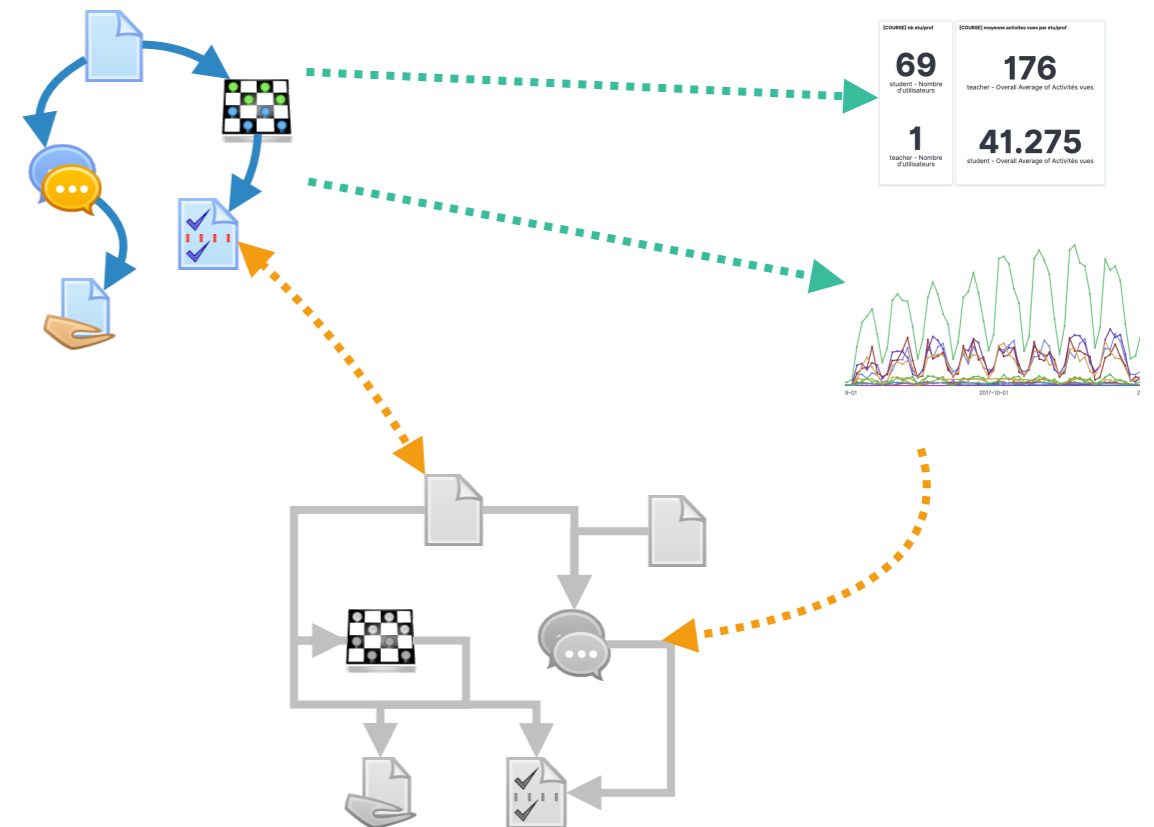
[COURSE] nb etu/prof

69
student - Nombre d'utilisateurs

1
teacher - Nombre d'utilisateurs

[COURSE] moyenne activites vues par etu/prof

176
teacher - Overall Average of Activités vues

41.275
student - Overall Average of Activités vues

9-01
2017-10-01
2